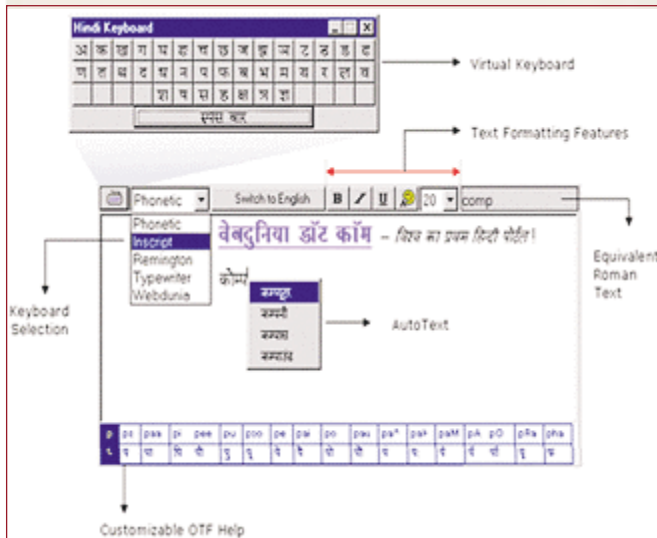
Hindi Keyboard

अ क ख ग घ ङ च छ ज झ ञ ट ठ ड ढ

ण त थ द ध न प फ ब भ म य र ल व

श ष स ह क्ष त्र ज्ञ

स्पेस बार

Virtual Keyboard

Text Formatting Features

Phonetic

Switch to English

B I U

20

comp

Phonetic
Inscript
Remington
Typewriter
Webdunia

वेबदुनिया डॉट कॉम – विश्व का प्रथम हिन्दी पोर्टल!

कॉम्प

कम्प्यूटर
कम्पनी
कम्पास
कम्पाउंड

Keyboard Selection

AutoText

Equivalent Roman Text

| p | pi | paa | pi | pee | pu | poo | pe | pai | po | pau | pa^ | pa* | paM | pA | pO | pRa | pha |
|---|---|---|---|---|---|---|---|---|---|---|---|---|---|---|---|---|---|
| प् | प | पा | पि | पी | पु | पू | पे | पै | पो | पौ | पँ | पः | पं | पॅ | पॉ | पृ | फ |

Customizable OTF Help